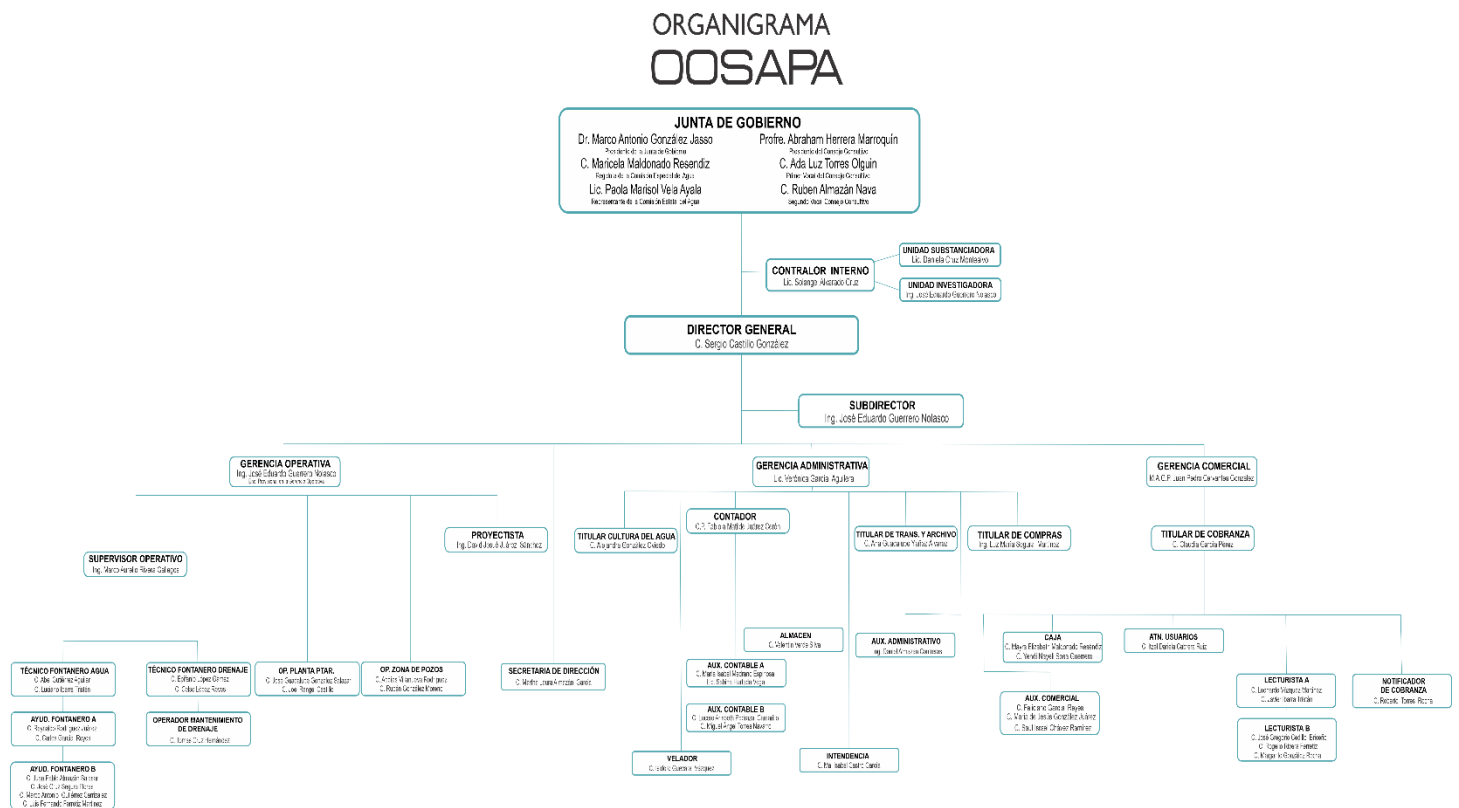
ORGANIGRAMA
OOSAPA

JUNTA DE GOBIERNO
Dr. Marco Antonio González Jasso
Presidente de la Junta de Gobierno
Profre. Abraham Herrera Marroquín
Presidente del Consejo Consultivo
C. Maricela Maldonado Resendiz
Regidora de la Comisión Especial del Agua
C. Ada Luz Torres Olguin
Primer Vocal del Consejo Consultivo
Lic. Paola Marisol Vela Ayala
Representante de la Comisión Estatal del Agua
C. Ruben Almazán Nava
Segundo Vocal Consejo Consultivo

CONTRALOR INTERNO
Lic. Solange Alvarado Cruz

UNIDAD SUBSTANCIADORA
Lic. Daniela Cruz Montealvo

UNIDAD INVESTIGADORA
Ing. José Eduardo Guerrero Nolasco

DIRECTOR GENERAL
C. Sergio Castillo González

SUBDIRECTOR
Ing. José Eduardo Guerrero Nolasco

GERENCIA OPERATIVA
Ing. José Eduardo Guerrero Nolasco
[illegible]

GERENCIA ADMINISTRATIVA
Lic. Verónica García Aguilera

GERENCIA COMERCIAL
M.A.C.P. Juan Pedro Cervantes González

SUPERVISOR OPERATIVO
Ing. Marco Aurelio Pérez Gallegos

PROYECTISTA
Ing. David Josué Juárez Sánchez

TITULAR CULTURA DEL AGUA
C. Alejandra González Oviedo

CONTADOR
C.P. Tabita Matilde Juárez Osorio

TITULAR DE TRANS. Y ARCHIVO
C. Ana Guadalupe Yañez Alvarez

TITULAR DE COMPRAS
Ing. Luz María Segura Martínez

TITULAR DE COBRANZA
C. Claudia García Pérez

TÉCNICO FONTANERO AGUA
C. Abel Gutiérrez Aguilar
C. Luciano Ibarra Tristán

TÉCNICO FONTANERO DRENAJE
C. Epifanio López Gómez
C. Gabo López Rocha

OP. PLANTA PTAR.
C. José Guadalupe González Salazar
C. José Rangel Castillo

OP. ZONA DE POZOS
C. Aurelio Villanueva Rodríguez
C. Ramón González Moreno

SECRETARIA DE DIRECCIÓN
C. Martha Laura Almazán García

ALMACEN
C. Valentín Ibarra Silva

AUX. ADMINISTRATIVO
Ing. Carol Kristel Cisneros

CAJA
C. Mayra Elizabeth Maldonado Resendiz
C. Yeralí Nayeli Sierra Cisneros

ATN. USUARIOS
C. Itzel Daniela Gámez Ruiz

AYUD. FONTANERO A
C. Reynaldo Rodríguez Juárez
C. Carlos Ramírez Reyes

OPERADOR MANTENIMIENTO DE DRENAJE
C. Tomas Cruz Hernández

AUX. CONTABLE A
C. María Isabel Medrano Espinosa
Lic. Beatriz Hurtado Vega

AUX. CONTABLE B
C. Jaquelin Arceth Pedraza Charcalla
C. Miguel Ángel Torres Navarro

AUX. COMERCIAL
C. Feliciano García Reyes
C. María de Jesús González Juárez
C. Saul Isaac Chávez Ramírez

LECTURISTA A
C. Leonardo Vázquez Martínez
C. Javier Ibarra Tristán

NOTIFICADOR DE COBRANZA
C. Ricardo Torres Rocha

LECTURISTA B
C. José Gregorio Castillo Briseño
C. Rogelio Ibarra Ferretiz
C. Margarito González Rocha

AYUD. FONTANERO B
C. Juan Pablo Almazán Barrera
C. José Cruz Segura Flores
C. Marco Antonio Gutiérrez Cardenas
C. Luis Fernando Ferretiz Martínez

VELADOR
C. Isidro Guevara Velázquez

INTENDENCIA
C. Ma. Isabel Castro García